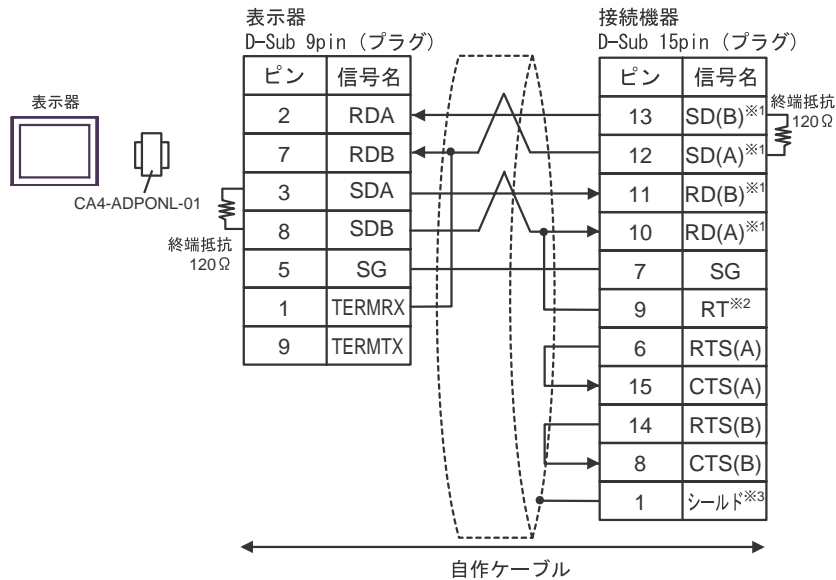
表示器
D-Sub 9pin（プラグ）

| ピン | 信号名 |
|---|---|
| 2 | RDA |
| 7 | RDB |
| 3 | SDA |
| 8 | SDB |
| 5 | SG |
| 1 | TERMRX |
| 9 | TERMTX |

接続機器
D-Sub 15pin（プラグ）

| ピン | 信号名 |
|---|---|
| 13 | SD(B)※1 |
| 12 | SD(A)※1 |
| 11 | RD(B)※1 |
| 10 | RD(A)※1 |
| 7 | SG |
| 9 | RT※2 |
| 6 | RTS(A) |
| 15 | CTS(A) |
| 14 | RTS(B) |
| 8 | CTS(B) |
| 1 | シールド※3 |

表示器

CA4-ADPONL-01

終端抵抗 120Ω

終端抵抗 120Ω

自作ケーブル